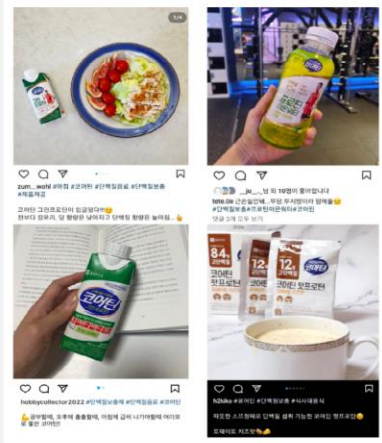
1/4

zum__wahi #아침 #코어틴 #단백질음료 #단백질보충 #체중계결

코어틴 그린프로틴이 입결달아😊 전보다 묘르고, 맛 향향은 남아지고 단백질 향량은 높아된...

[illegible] __ju__님 외 10명이 좋아합니다

tete.ile 근손실방패...무당 무지방이라 맛쨈핀 #단백질보충 #코어틴프로틴워터 #코어틴

댓글 3개 모두 보기

코어틴

hobbycollector2022 #단백질보충제 #단백질음료 #코어틴

💪공부할때, 오후에 출출할때, 아침에 급히 나가야할때 여기로 로 좋은 코어틴!

코어틴

84

12

코어틴 핫프로틴

코어틴 핫프로틴

h2diko #코어틴 #핫프로틴 #단백질보충 #식사대용식

따뜻한 스프형태로 단백질 섭취 가능한 코어틴 핫프로틴😊

오테이트 치즈맛🧀